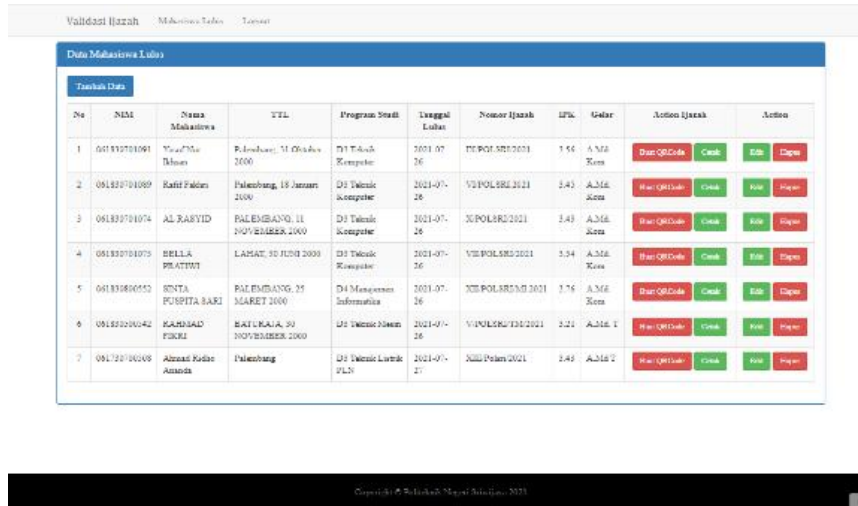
Validasi Ijazah Mahasiswa Lulus Logout

Data Mahasiswa Lulus

Tambah Data

| No | NIM | Nama Mahasiswa | TTL | Program Studi | Tanggal Lulus | Nomor Ijazah | IPK | Gelar | Action Ijazah | Action |
|---|---|---|---|---|---|---|---|---|---|---|
| 1 | 061830701091 | Yusuf Nur Ikhsan | Palembang, 31 Oktober 2000 | D3 Teknik Komputer | 2021-07-26 | IX/POLSRI/2021 | 3.54 | A.Md. Kom | Buat QRCode Cetak | Edit Hapus |
| 2 | 061830701089 | Rafif Fakhri | Palembang, 18 Januari 2000 | D3 Teknik Komputer | 2021-07-26 | VI/POLSRI/2021 | 3.43 | A.Md. Kom | Buat QRCode Cetak | Edit Hapus |
| 3 | 061830701074 | AL RASYID | PALEMBANG, 11 NOVEMBER 2000 | D3 Teknik Komputer | 2021-07-26 | X/POLSRI/2021 | 3.43 | A.Md. Kom | Buat QRCode Cetak | Edit Hapus |
| 4 | 061830701075 | BELLA PRATIWI | LAHAT, 30 JUNI 2000 | D3 Teknik Komputer | 2021-07-26 | VII/POLSRI/2021 | 3.54 | A.Md. Kom | Buat QRCode Cetak | Edit Hapus |
| 5 | 061830800552 | SINTA PUSPITA SARI | PALEMBANG, 25 MARET 2000 | D4 Manajemen Informatika | 2021-07-26 | XII/POLSRI/MI/2021 | 3.76 | A.Md. Kom | Buat QRCode Cetak | Edit Hapus |
| 6 | 061835500542 | RAHMAD FIKRI | BATURAJA, 30 NOVEMBER 2000 | D3 Teknik Mesin | 2021-07-26 | V/POLSRI/TM/2021 | 3.21 | A.Md. T | Buat QRCode Cetak | Edit Hapus |
| 7 | 061730700108 | Ahmad Rafiur Amanda | Palembang | D3 Teknik Listrik PLN | 2021-07-27 | XIII/Polsri/2021 | 3.45 | A.Md.T | Buat QRCode Cetak | Edit Hapus |

Copyright © Politeknik Negeri Sriwijaya 2021